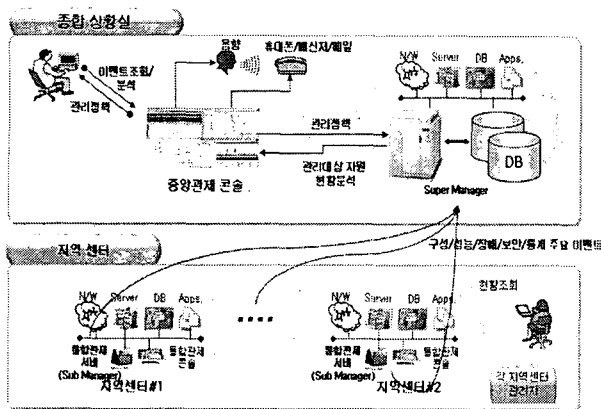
종합 상황실

이벤트조회/분석

관리정책

음향

휴대폰/페신저/메일

N/W

Server

DB

Apps.

관리정책

관리대상 자원 현황분석

중앙관제 콘솔

Super Manager

DB

지역 센터

구성/성능/장애/보안/통계 수집 이벤트

N/W

Server

DB

Apps.

통합관제 서버 (Sub Manager)

통합관제 콘솔

지역센터#1

....

N/W

Server

DB

Apps.

통합관제 서버 (Sub Manager)

통합관제 콘솔

지역센터#2

현황조회

각 지역센터 관리자